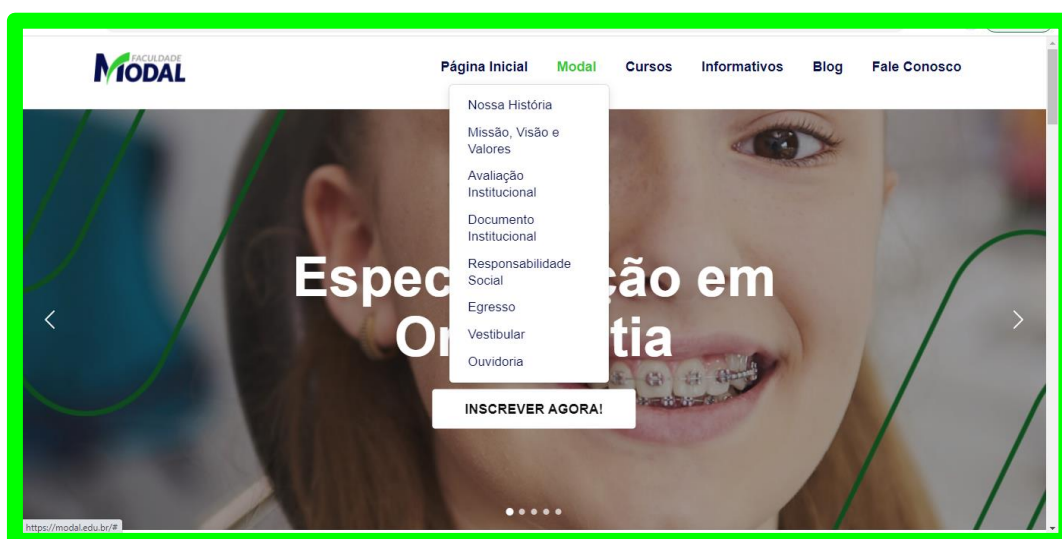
FACULDADE MODAL

Página Inicial Modal Cursos Informativos Blog Fale Conosco

Nossa História
Missão, Visão e Valores
Avaliação Institucional
Documento Institucional
Responsabilidade Social
Egresso
Vestibular
Ouvidoria

Espec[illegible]ção em Or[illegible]tia

INSCREVER AGORA!

https://modal.edu.br/#